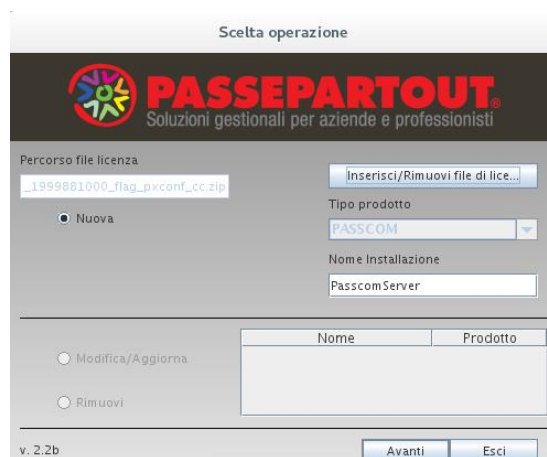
Scelta operazione

PASSEPARTOUT.
Soluzioni gestionali per aziende e professionisti

Percorso file licenza
_1999881000_flag_pxconf_cc.zip

Nuova

Inserisci/Rimuovi file di lice...

Tipo prodotto
PASSCOM

Nome Installazione
PasscomServer

Modifica/Aggiorna

Rimuovi

| Nome | Prodotto |
|---|---|

v. 2.2b

Avanti
Esci